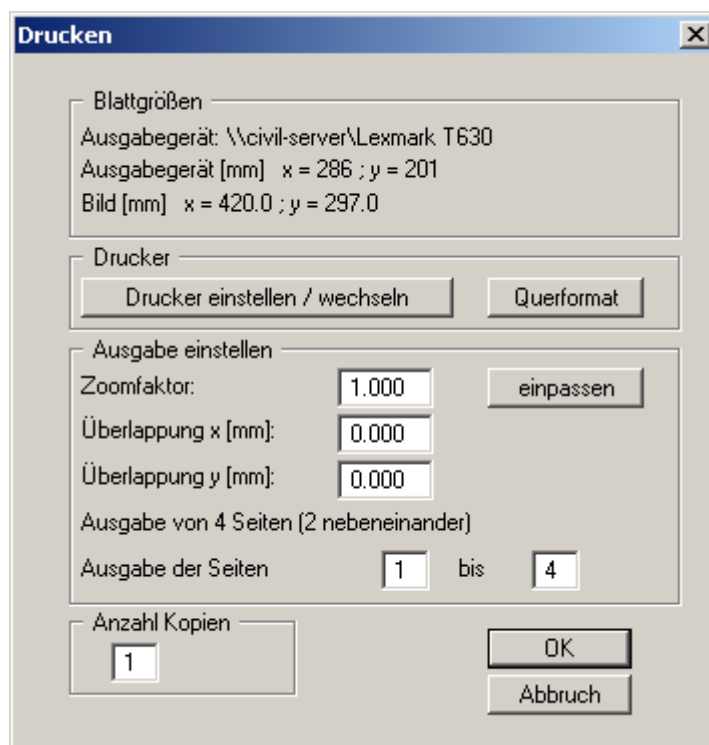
Drucken

X

Blattgrößen

Ausgabegerät: \\civil-server\Lexmark T630

Ausgabegerät [mm] x = 286 ; y = 201

Bild [mm] x = 420.0 ; y = 297.0

Drucker

Drucker einstellen / wechseln

Querformat

Ausgabe einstellen

Zoomfaktor: 1.000

einpassen

Überlappung x [mm]: 0.000

Überlappung y [mm]: 0.000

Ausgabe von 4 Seiten (2 nebeneinander)

Ausgabe der Seiten 1 bis 4

Anzahl Kopien

1

OK

Abbruch